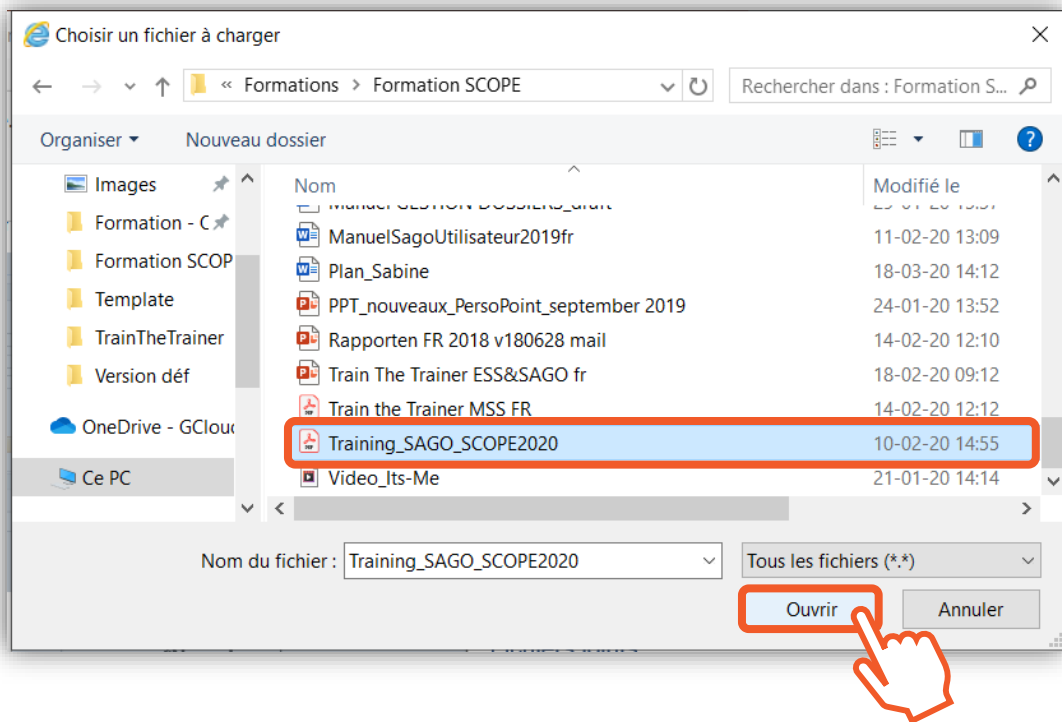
Choisir un fichier à charger

« Formations > Formation SCOPE

Rechercher dans : Formation S...

Organiser ▾ Nouveau dossier

Images
Formation - C
Formation SCOP
Template
TrainTheTrainer
Version déf
OneDrive - GClouc
Ce PC

| Nom | Modifié le |
|---|---|
| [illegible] | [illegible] |
| ManuelSagoUtilisateur2019fr | 11-02-20 13:09 |
| Plan_Sabine | 18-03-20 14:12 |
| PPT_nouveaux_PersoPoint_september 2019 | 24-01-20 13:52 |
| Rapporten FR 2018 v180628 mail | 14-02-20 12:10 |
| Train The Trainer ESS&SAGO fr | 18-02-20 09:12 |
| Train the Trainer MSS FR | 14-02-20 12:12 |
| Training_SAGO_SCOPE2020 | 10-02-20 14:55 |
| Video_Its-Me | 21-01-20 14:14 |

Nom du fichier : Training_SAGO_SCOPE2020

Tous les fichiers (*.*)

Ouvrir

Annuler